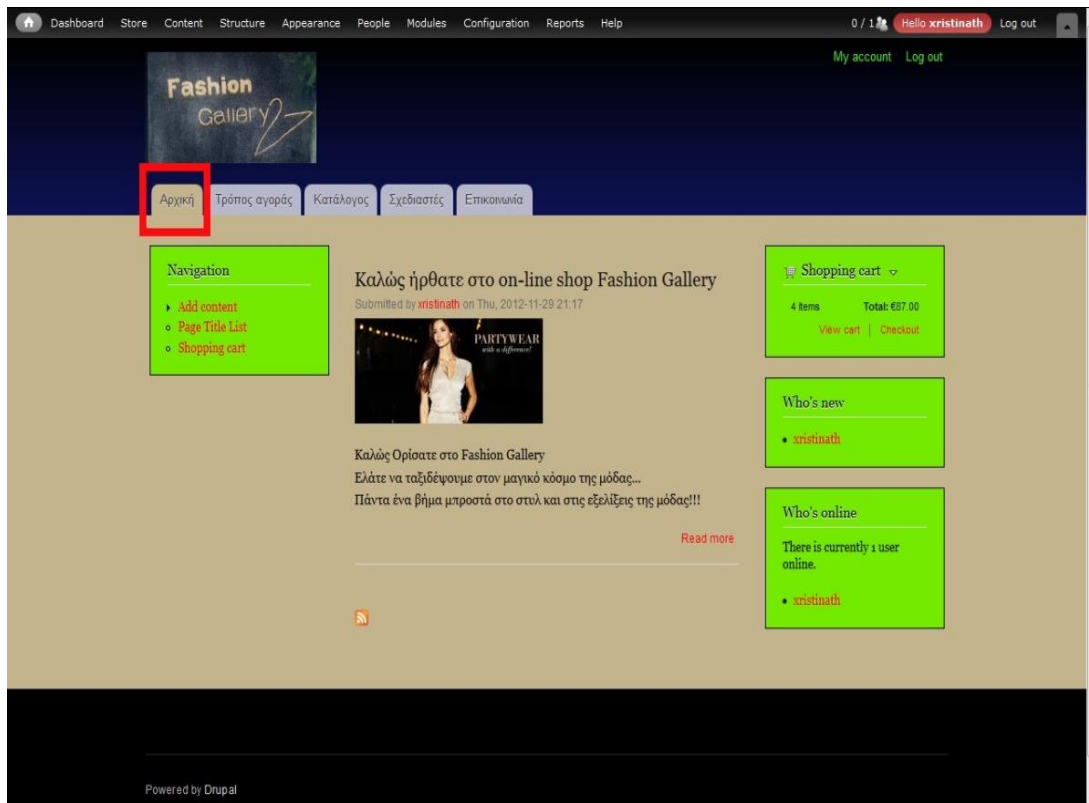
Dashboard Store Content Structure Appearance People Modules Configuration Reports Help

0 / 1 Hello xristinath Log out

My account Log out

Fashion Gallery

Αρχική Τρόπος αγοράς Κατάλογος Σχεδιαστές Επικοινωνία

Navigation

- Add content
- Page Title List
- Shopping cart

Καλώς ήρθατε στο on-line shop Fashion Gallery

Submitted by xristinath on Thu, 2012-11-29 21:17

PARTYWEAR with a difference!

Καλώς Ορίσατε στο Fashion Gallery
Ελάτε να ταξιδέψουμε στον μαγικό κόσμο της μόδας...
Πάντα ένα βήμα μπροστά στο στυλ και στις εξελίξεις της μόδας!!!

Read more

Shopping cart

4 Items Total: €87.00

View cart | Checkout

Who's new

- xristinath

Who's online

There is currently 1 user online.

- xristinath

Powered by Drupal